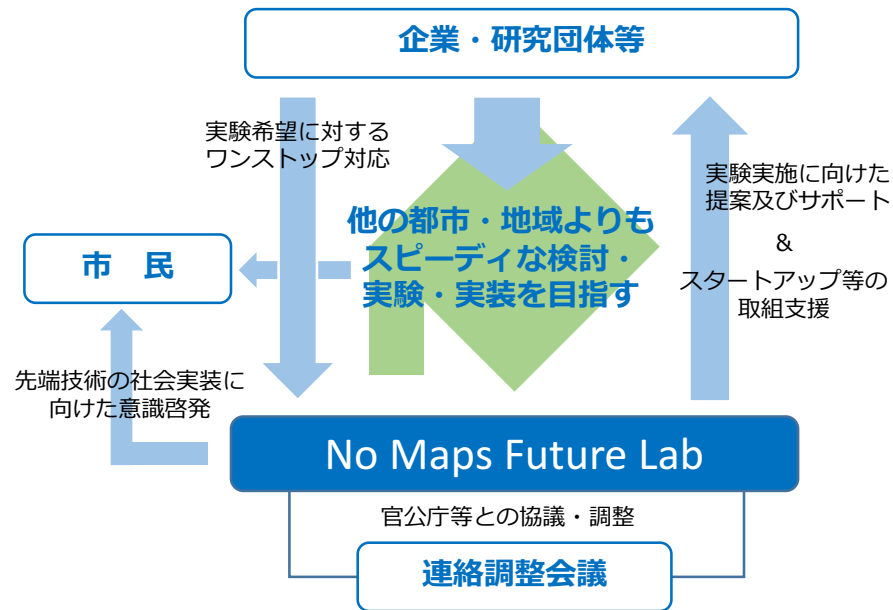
企業・研究団体等

実験希望に対する
ワンストップ対応

市　民

他の都市・地域よりも
スピーディな検討・
実験・実装を目指す

実験実施に向けた
提案及びサポート

&

スタートアップ等の
取組支援

先端技術の社会実装に
向けた意識啓発

No Maps Future Lab

官公庁等との協議・調整

連絡調整会議